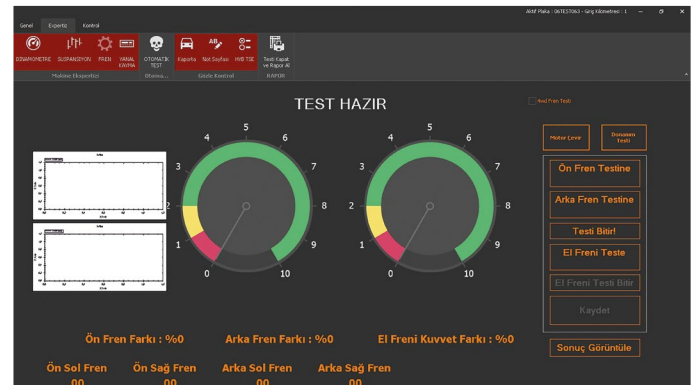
Aktif Plaka : 06TES7063 - Giriş Kilometresi : 1

Genel Ekspertiz Kontrol

DİNAMOMETRE SÜSPANSİYON FREN YANAL KAYMA
Makine Ekspertizi

OTOMATİK TEST
Otoma...

Kaporta Not Sayfası HYB TSE
Göz ile Kontrol

Testi Kapat ve Rapor Al
RAPOR

TEST HAZIR

Hızlı Fren Testi

Motor Lever
Donanım Testi

Ön Fren Testine
Arka Fren Testine
Testi Bitir!
El Freni Teste
El Freni Testi Bitir
Kaydet
Sonuç Görüntüle

0 1 2 3 4 5 6 7 8 9 10

0 1 2 3 4 5 6 7 8 9 10

Ön Fren Farkı : %0
Arka Fren Farkı : %0
El Freni Kuvvet Farkı : %0

Ön Sol Fren
00
Ön Sağ Fren
00
Arka Sol Fren
00
Arka Sağ Fren
00